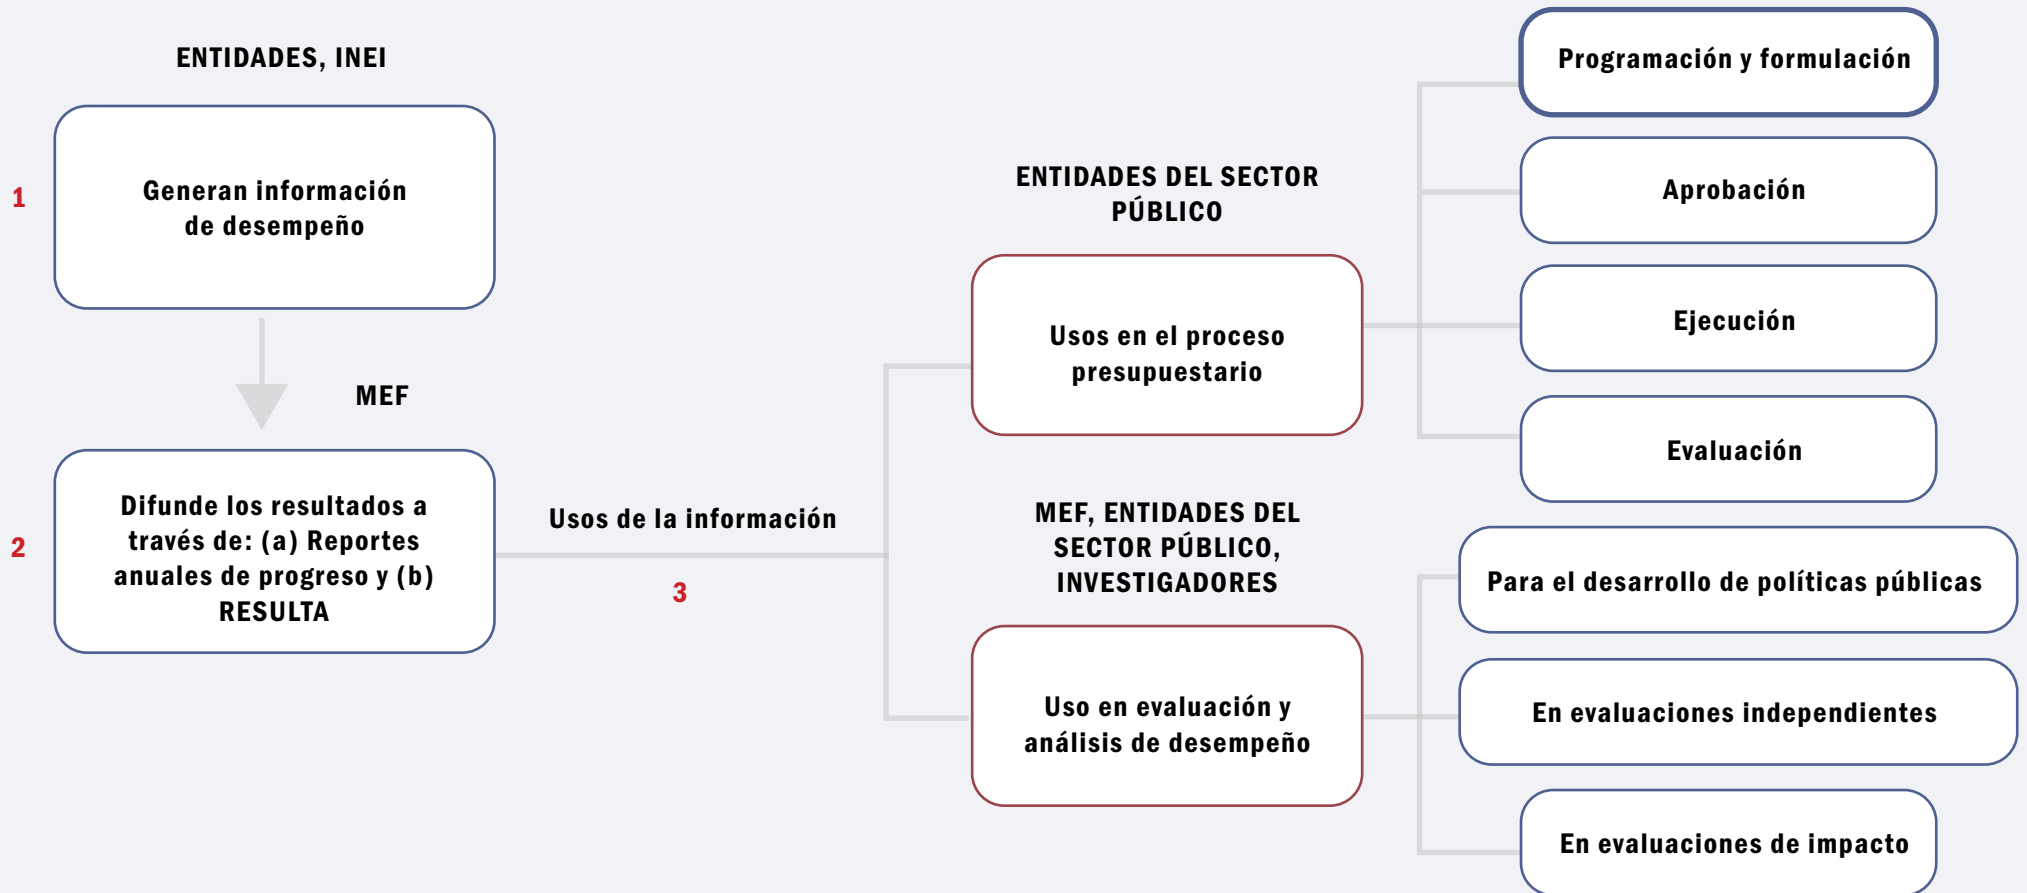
ENTIDADES, INEI

1

Generan información de desempeño

MEF

2

Difunde los resultados a través de: (a) Reportes anuales de progreso y (b) RESULTA

Usos de la información

3

ENTIDADES DEL SECTOR PÚBLICO

Usos en el proceso presupuestario

MEF, ENTIDADES DEL SECTOR PÚBLICO, INVESTIGADORES

Uso en evaluación y análisis de desempeño

Programación y formulación

Aprobación

Ejecución

Evaluación

Para el desarrollo de políticas públicas

En evaluaciones independientes

En evaluaciones de impacto